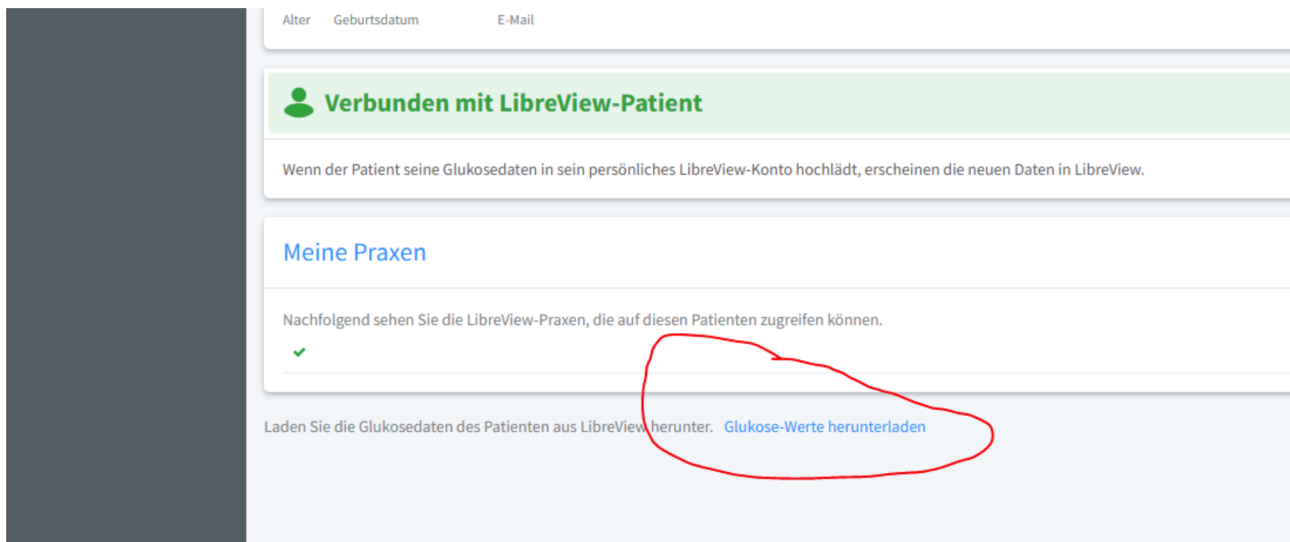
Alter Geburtsdatum E-Mail

Verbunden mit LibreView-Patient

Wenn der Patient seine Glukosedaten in sein persönliches LibreView-Konto hochlädt, erscheinen die neuen Daten in LibreView.

Meine Praxen

Nachfolgend sehen Sie die LibreView-Praxen, die auf diesen Patienten zugreifen können.

Laden Sie die Glukosedaten des Patienten aus LibreView herunter. Glukose-Werte herunterladen